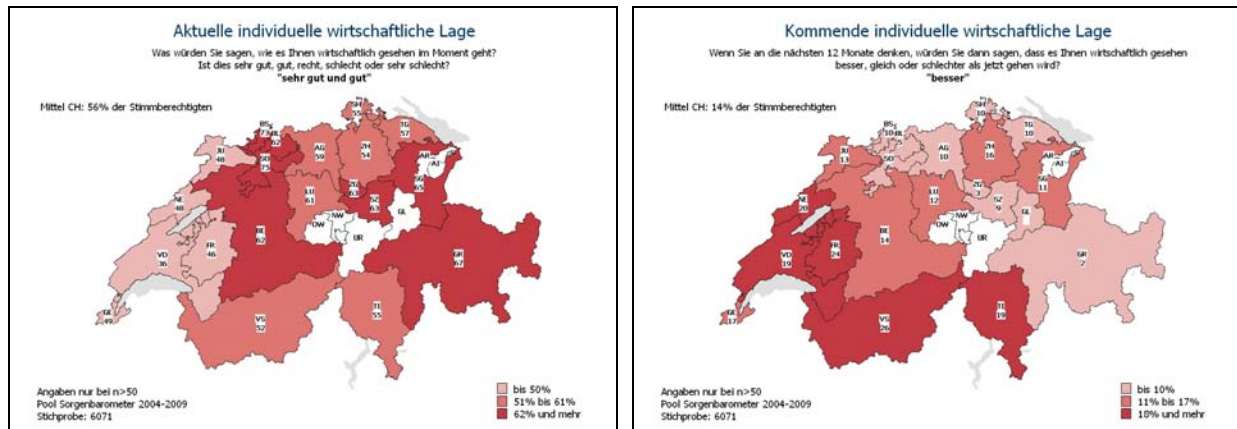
Aktuelle individuelle wirtschaftliche Lage

Was würden Sie sagen, wie es Ihnen wirtschaftlich gesehen im Moment geht? Ist dies sehr gut, gut, recht, schlecht oder sehr schlecht?

"sehr gut und gut"

Mittel CH: 56% der Stimmberechtigten

BS 73, BL 62, SH 55, TG 57, JU 48, SO 75, AG 59, ZH 54, AR, AI, SG 65, NE 48, LU 61, ZG 63, SZ 63, NW, OW, UR, GL, FR 46, BE 62, VD 36, GR 67, GE 49, VS 52, TI 55

Angaben nur bei n>50
Pool Sorgenbarometer 2004-2009
Stichprobe: 6071

bis 50%
51% bis 61%
62% und mehr

Kommende individuelle wirtschaftliche Lage

Wenn Sie an die nächsten 12 Monate denken, würden Sie dann sagen, dass es Ihnen wirtschaftlich gesehen besser, gleich oder schlechter als jetzt gehen wird?

"besser"

Mittel CH: 14% der Stimmberechtigten

SH 10, BS 10, BL 5, TG 10, JU 13, SO, AG 10, ZH 16, AR, AI, SG 11, NE 20, LU 12, ZG 3, SZ 9, NW, OW, UR, GL, FR 24, BE 14, VD 19, GR 7, GE 17, VS 26, TI 19

Angaben nur bei n>50
Pool Sorgenbarometer 2004-2009
Stichprobe: 6071

bis 10%
11% bis 17%
18% und mehr